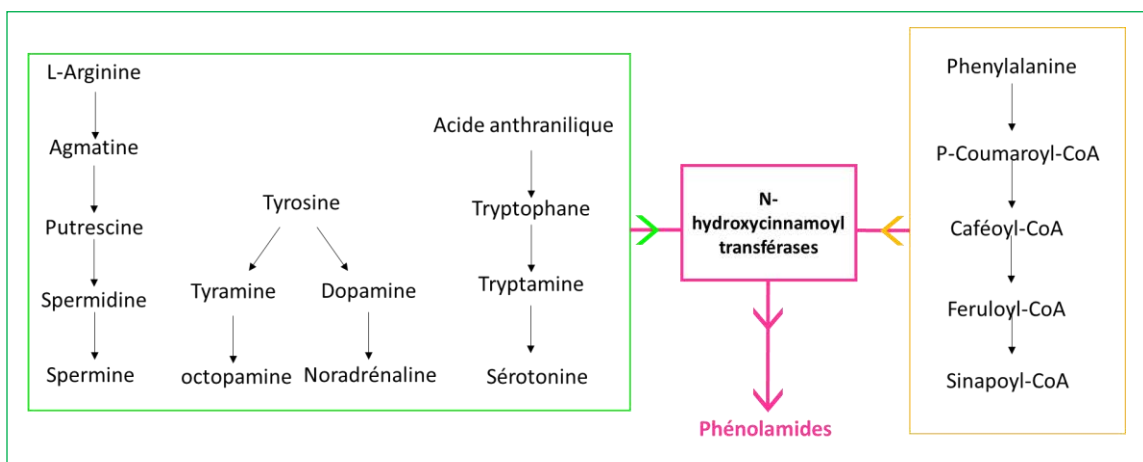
L-Arginine

Agmatine

Putrescine

Spermidine

Spermine

Tyrosine

Tyramine

Dopamine

octopamine

Noradrénaline

Acide anthranilique

Tryptophane

Tryptamine

Sérotonine

N-hydroxycinnamoyl transférases

Phénolamides

Phenylalanine

P-Coumaroyl-CoA

Caféoyl-CoA

Feruloyl-CoA

Sinapoyl-CoA